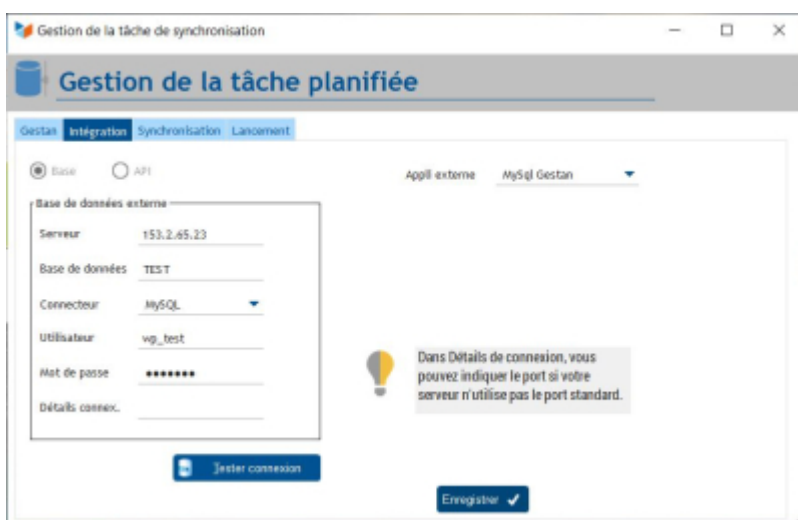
Gestion de la tâche de synchronisation

Gestion de la tâche planifiée

Gestan Intégration Synchronisation Lancement

Base API

Appli externe MySql Gestan

Base de données externe

Serveur 153.2.65.23

Base de données TEST

Connecteur MySQL

Utilisateur wp_test

Mot de passe •••••••

Détails connex.

Dans Détails de connexion, vous pouvez indiquer le port si votre serveur n'utilise pas le port standard.

Tester connexion

Enregistrer